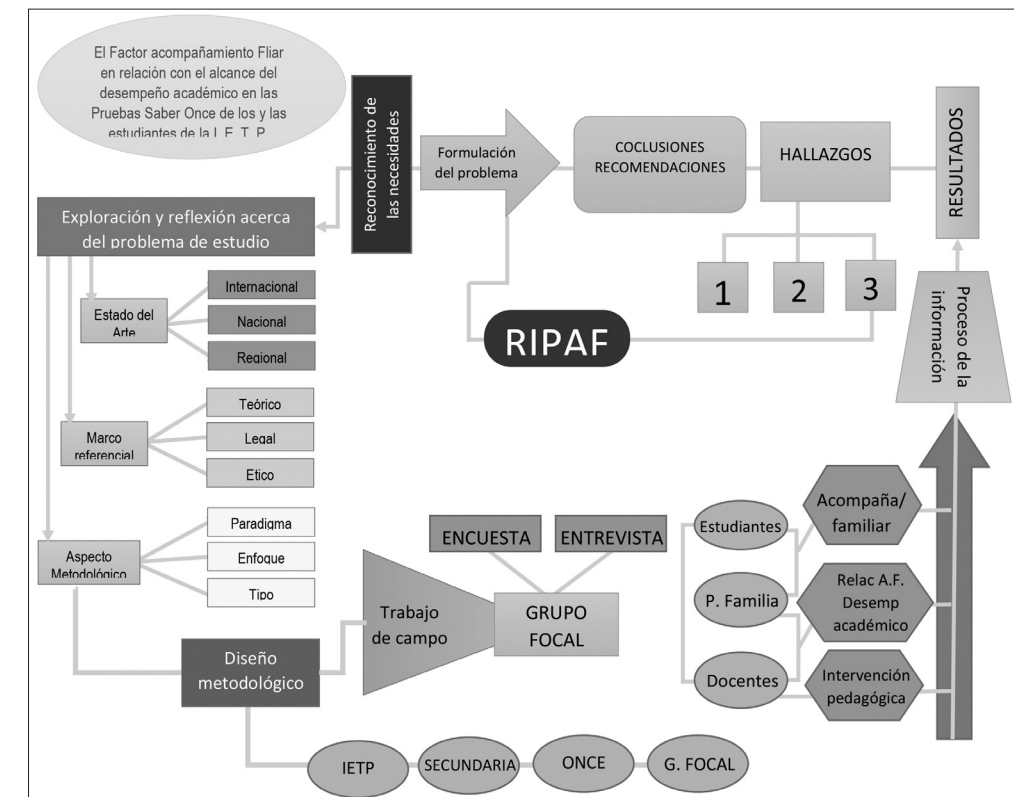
El Factor acompañamiento Fliar en relación con el alcance del desempeño académico en las Pruebas Saber Once de los y las estudiantes de la I. E. T. P.

Reconocimiento de las necesidades

Formulación del problema

COCLUSIONES RECOMENDACIONES

HALLAZGOS

RESULTADOS

Exploración y reflexión acerca del problema de estudio

1

2

3

RIPAF

Proceso de la información

Estado del Arte

Internacional

Nacional

Regional

Marco referencial

Teórico

Legal

Etico

Aspecto Metodológico

Paradigma

Enfoque

Tipo

ENCUESTA

ENTREVISTA

Trabajo de campo

GRUPO FOCAL

Diseño metodológico

Estudiantes

P. Familia

Docentes

Acompaña/ familiar

Relac A.F. Desemp académico

Intervención pedagógica

IETP

SECUNDARIA

ONCE

G. FOCAL